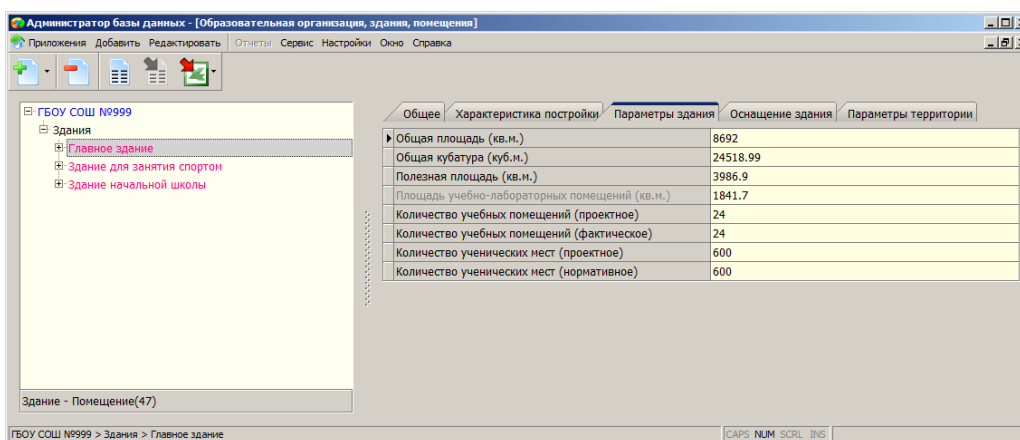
Администратор базы данных - [Образовательная организация, здания, помещения]

Приложения Добавить Редактировать Отчеты Сервис Настройки Окно Справка

ГБОУ СОШ №999
Здания
Главное здание
Здание для занятия спортом
Здание начальной школы

Здание - Помещение(47)

Общее | Характеристика постройки | Параметры здания | Оснащение здания | Параметры территории

| | |
|---|---|
| Общая площадь (кв.м.) | 8692 |
| Общая кубатура (куб.м.) | 24518.99 |
| Полезная площадь (кв.м.) | 3986.9 |
| Площадь учебно-лабораторных помещений (кв.м.) | 1841.7 |
| Количество учебных помещений (проектное) | 24 |
| Количество учебных помещений (фактическое) | 24 |
| Количество ученических мест (проектное) | 600 |
| Количество ученических мест (нормативное) | 600 |

ГБОУ СОШ №999 > Здания > Главное здание

CAPS NUM SCRL INS